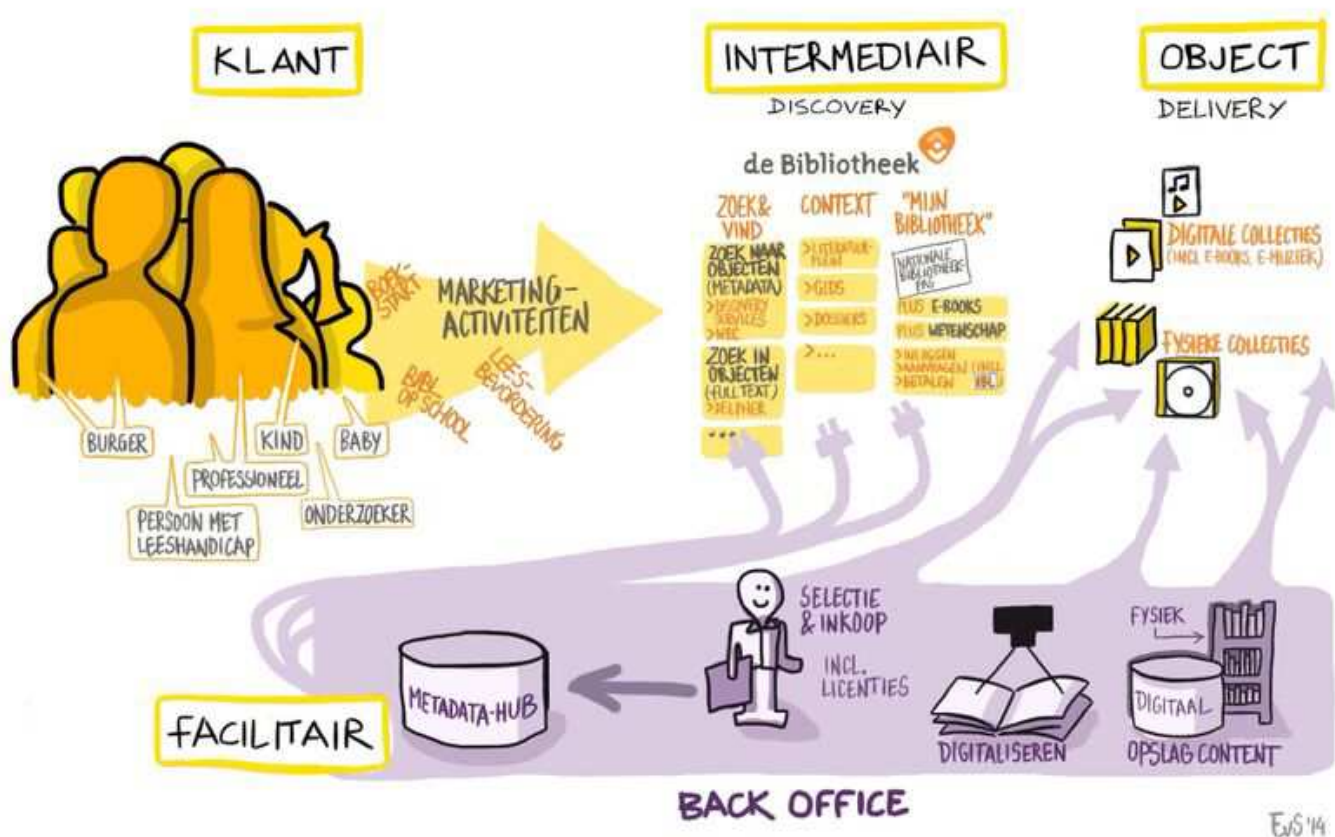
KLANT

INTERMEDIAIR
DISCOVERY

OBJECT
DELIVERY

de Bibliotheek

BOEKSTART
MARKETING-ACTIVITEITEN
BIBL. OP SCHOOL
LEESBEVORDERING

BURGER
PROFESSIONEEL
KIND
BABY
PERSOON MET LEESHANDICAP
ONDERZOEKER

ZOEK & VIND
ZOEK NAAR OBJECTEN (METADATA)
>DISCOVERY SERVICES
>WEC
ZOEK IN OBJECTEN (FULL TEXT)
>DELPHER
...

CONTEXT
>LITERATUURPLEIN
>GIDS
>DOSSIERS
>...

"MIJN BIBLIOTHEEK"
NATIONALE BIBLIOTHEEKPAS
PLUS E-BOOKS
PLUS WETENSCHAP
>INLOGGEN AANVRAGEN (INCL. IBL)
>BETALEN

DIGITALE COLLECTIES (INCL E-BOOKS, E-MUZIEK)

FYSIEKE COLLECTIES

SELECTIE & INKOOP
INCL. LICENTIES

METADATA-HUB

FACILITAIR

DIGITALISEREN

FYSIEK
DIGITAAL
OPSLAG CONTENT

BACK OFFICE

EvS '14